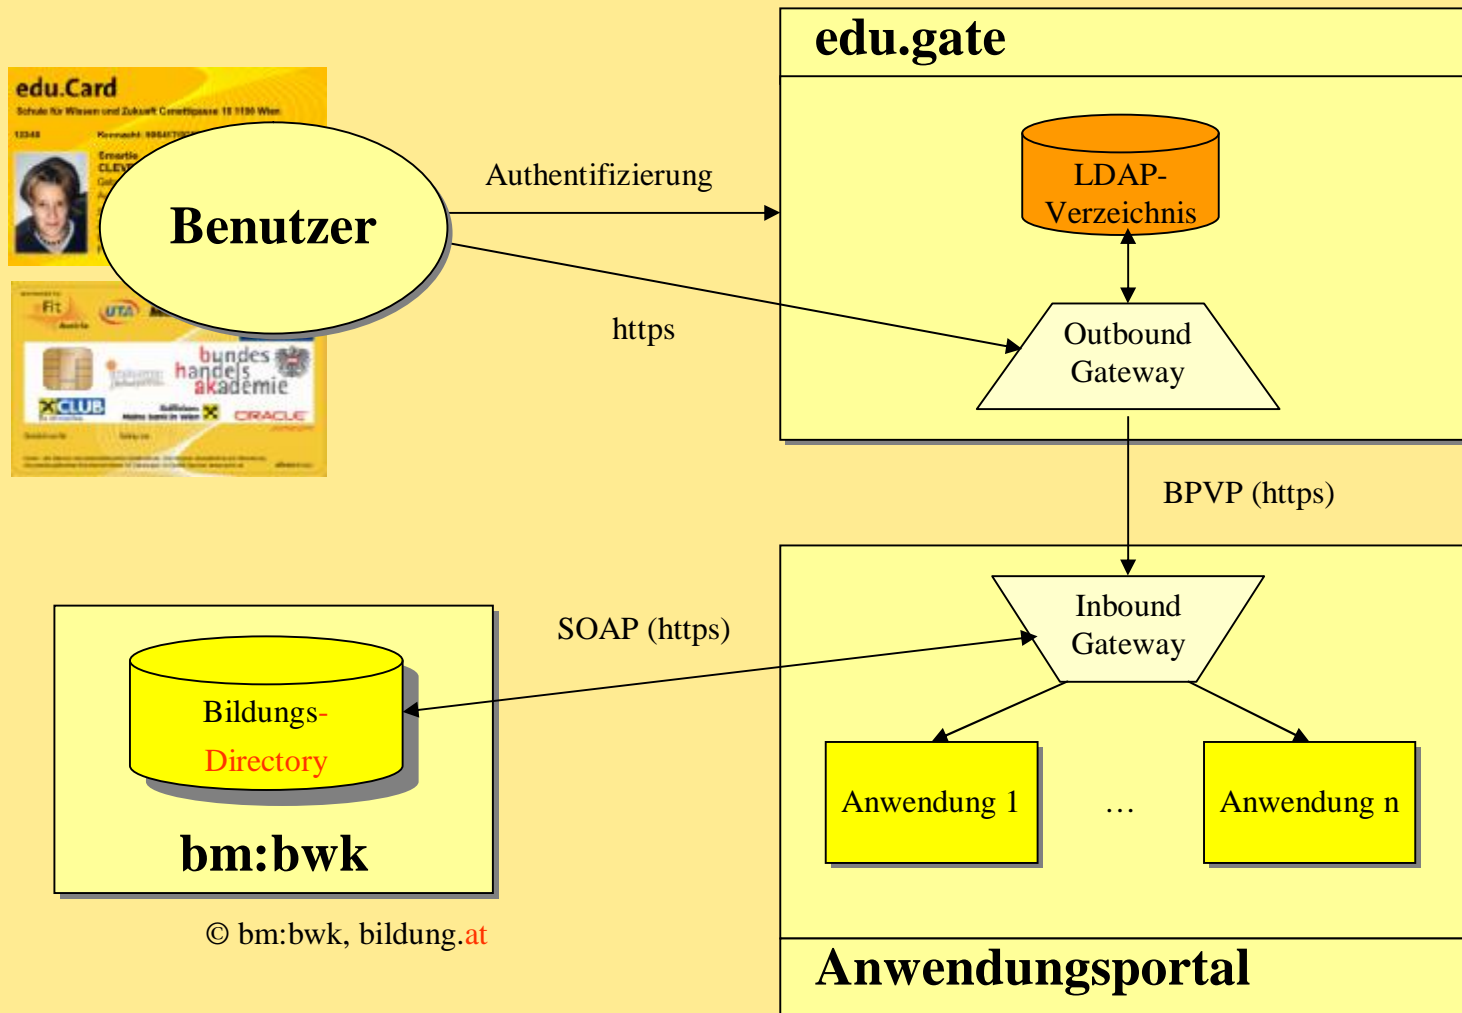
edu.gate

edu.Card

Schule für Wissen und Zukunft Cometigasse 18 1190 Wien

Benutzer

Fit

bundes handels akademie

CLUB

ORACLE

Authentifizierung

https

LDAP-Verzeichnis

Outbound Gateway

BPVP (https)

SOAP (https)

Inbound Gateway

Bildungs-Directory

bm:bwk

Anwendung 1

…

Anwendung n

© bm:bwk, bildung.at

Anwendungsportal